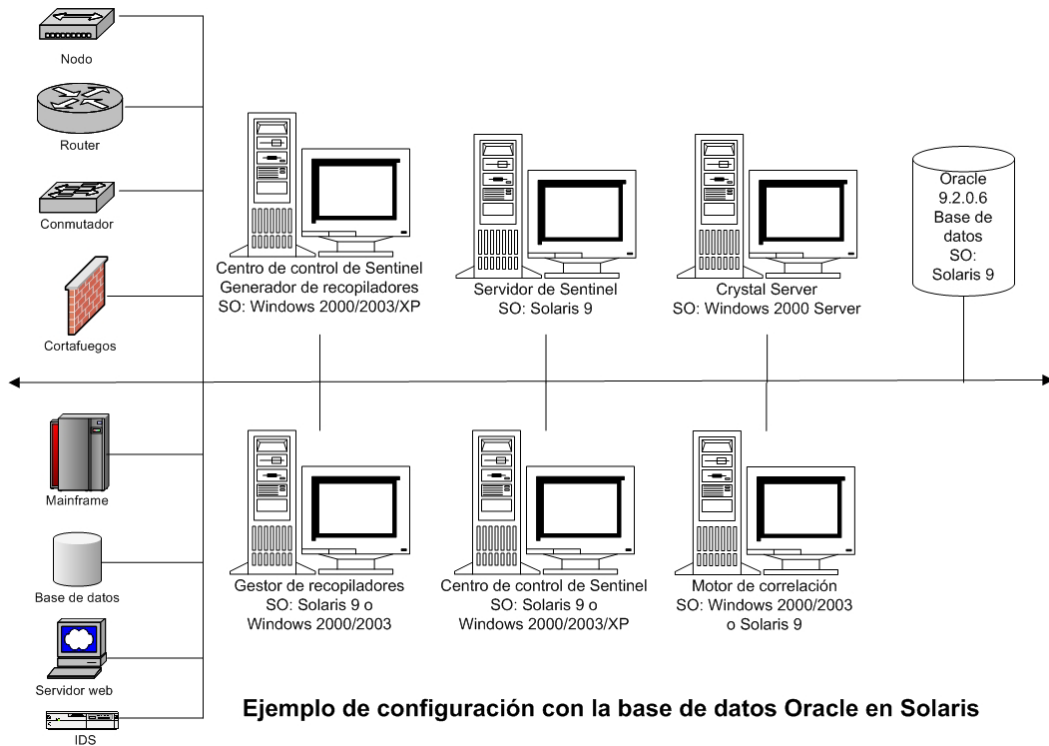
Nodo

Router

Conmutador

Cortafuegos

Centro de control de Sentinel
Generador de recopiladores
SO: Windows 2000/2003/XP

Servidor de Sentinel
SO: Solaris 9

Crystal Server
SO: Windows 2000 Server

Oracle
9.2.0.6
Base de
datos
SO:
Solaris 9

Mainframe

Base de datos

Servidor web

IDS

Gestor de recopiladores
SO: Solaris 9 o
Windows 2000/2003

Centro de control de Sentinel
SO: Solaris 9 o
Windows 2000/2003/XP

Motor de correlación
SO: Windows 2000/2003
o Solaris 9

Ejemplo de configuración con la base de datos Oracle en Solaris